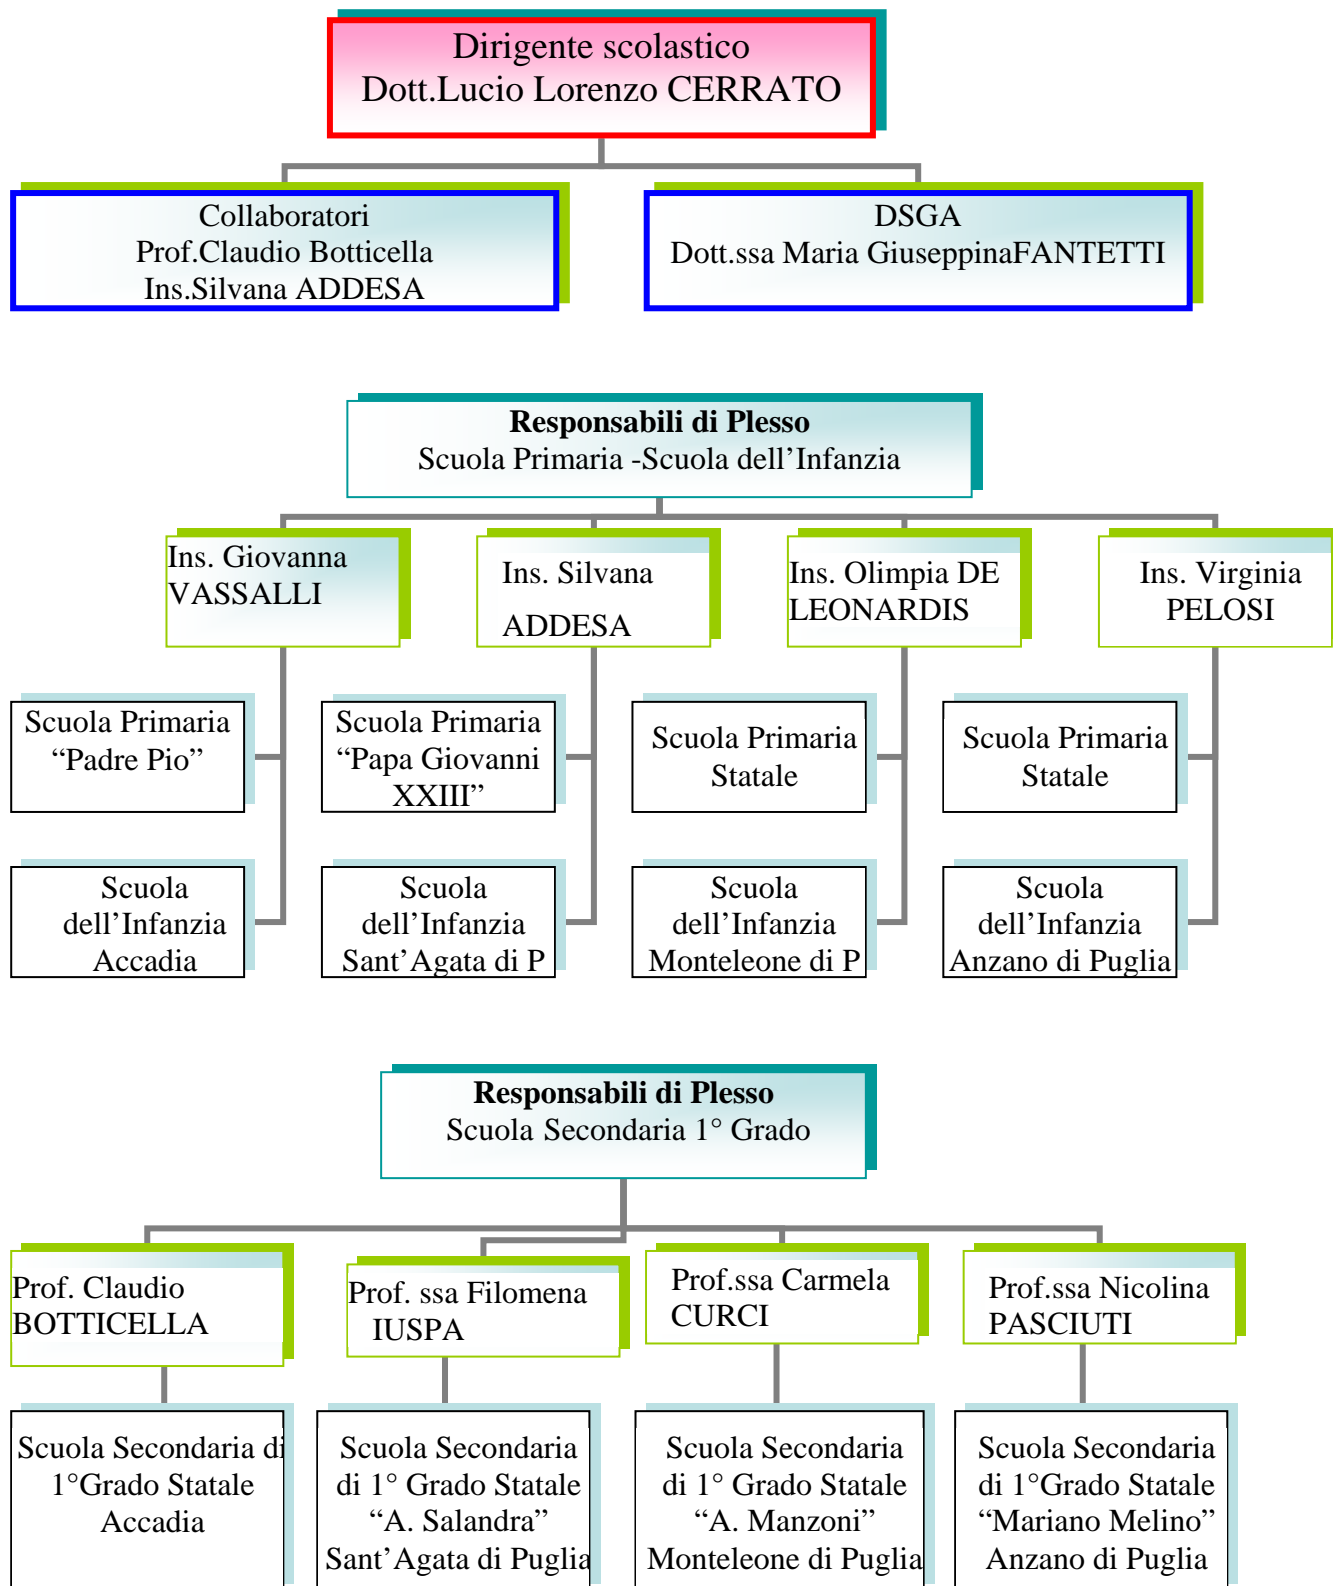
Dirigente scolastico
Dott.Lucio Lorenzo CERRATO

Collaboratori
Prof.Claudio Botticella
Ins.Silvana ADDESA

DSGA
Dott.ssa Maria GiuseppinaFANTETTI

**Responsabili di Plesso**
Scuola Primaria -Scuola dell’Infanzia

Ins. Giovanna VASSALLI

Ins. Silvana ADDESA

Ins. Olimpia DE LEONARDIS

Ins. Virginia PELOSI

Scuola Primaria “Padre Pio”

Scuola Primaria “Papa Giovanni XXIII”

Scuola Primaria Statale

Scuola Primaria Statale

Scuola dell’Infanzia Accadia

Scuola dell’Infanzia Sant’Agata di P

Scuola dell’Infanzia Monteleone di P

Scuola dell’Infanzia Anzano di Puglia

**Responsabili di Plesso**
Scuola Secondaria 1° Grado

Prof. Claudio BOTTICELLA

Prof. ssa Filomena IUSPA

Prof.ssa Carmela CURCI

Prof.ssa Nicolina PASCIUTI

Scuola Secondaria di 1°Grado Statale Accadia

Scuola Secondaria di 1° Grado Statale “A. Salandra” Sant’Agata di Puglia

Scuola Secondaria di 1° Grado Statale “A. Manzoni” Monteleone di Puglia

Scuola Secondaria di 1°Grado Statale “Mariano Melino” Anzano di Puglia